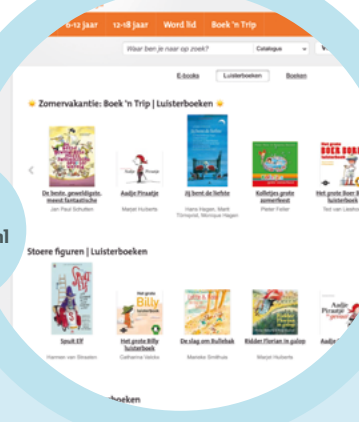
6-12 jaar | 12-18 jaar | Word lid | Boek 'n Trip

Waar ben je naar op zoek?

Catalogus

E-books | Luisterboeken | Boeken

Zomervakantie: Boek 'n Trip | Luisterboeken

De beste, geweldigste, meest fantastische
Jan Paul Schutten

Aadje Piraatje
Marjet Huiberts

Jij bent de liefste
Hans Hagen, Marit Törnqvist, Monique Hagen

Kollertjes grote zomerfeest
Pieter Feller

Het grote Boer Boris luisterboek
Ted van Lieshout

Stoere figuren | Luisterboeken

Spuit Elf
Harmen van Straaten

Het grote Billy luisterboek
Catharina Valckx

De slag om Bullebak
Marieke Smithuis

Ridder Florian in galop
Marjet Huiberts

Aadje Piraatje

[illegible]boeken